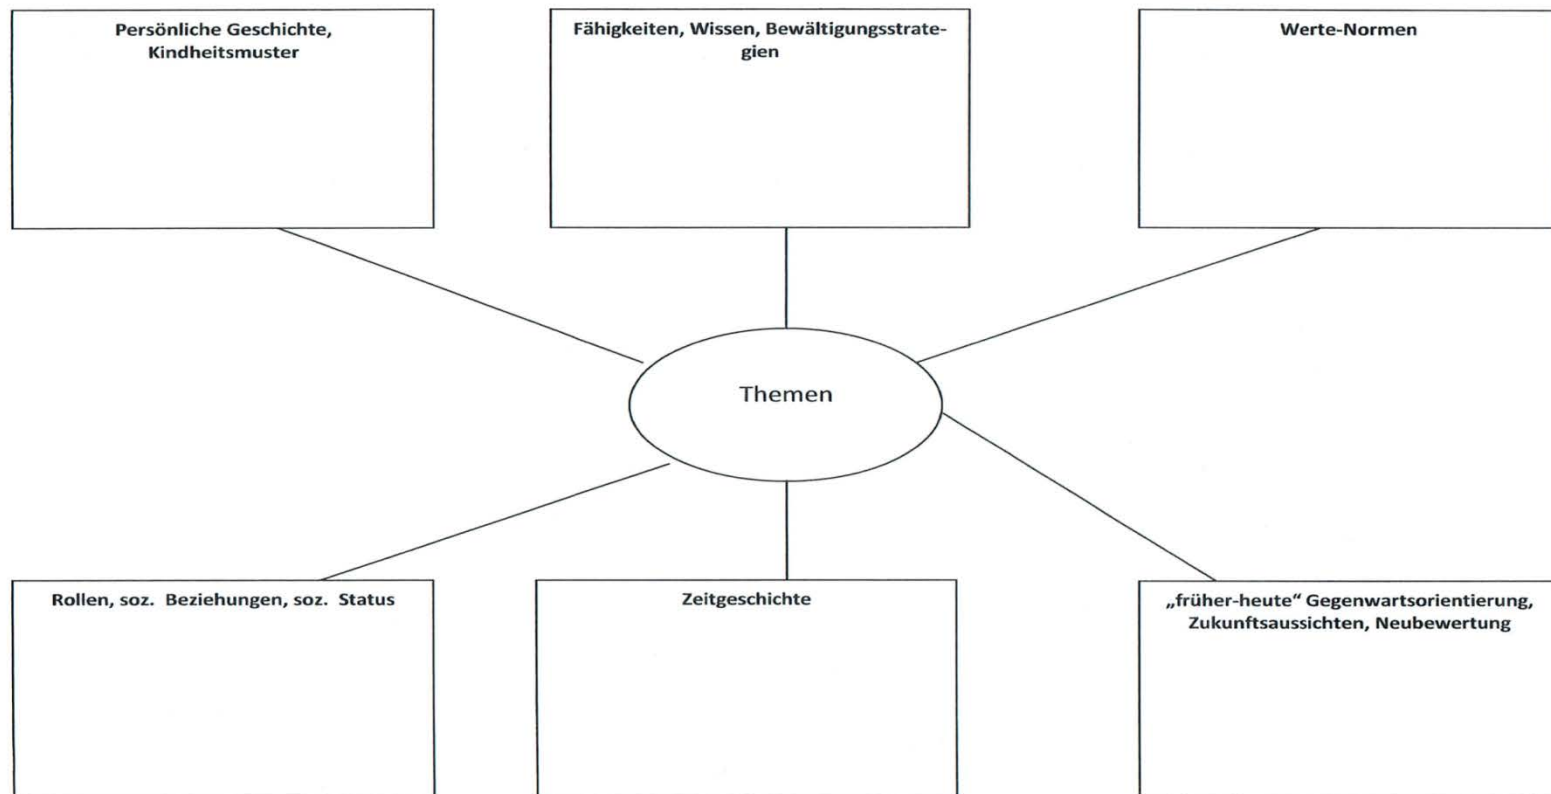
Persönliche Geschichte, Kindheitsmuster

Fähigkeiten, Wissen, Bewältigungsstrategien

Werte-Normen

Themen

Rollen, soz. Beziehungen, soz. Status

Zeitgeschichte

„früher-heute“ Gegenwartsorientierung, Zukunftsaussichten, Neubewertung